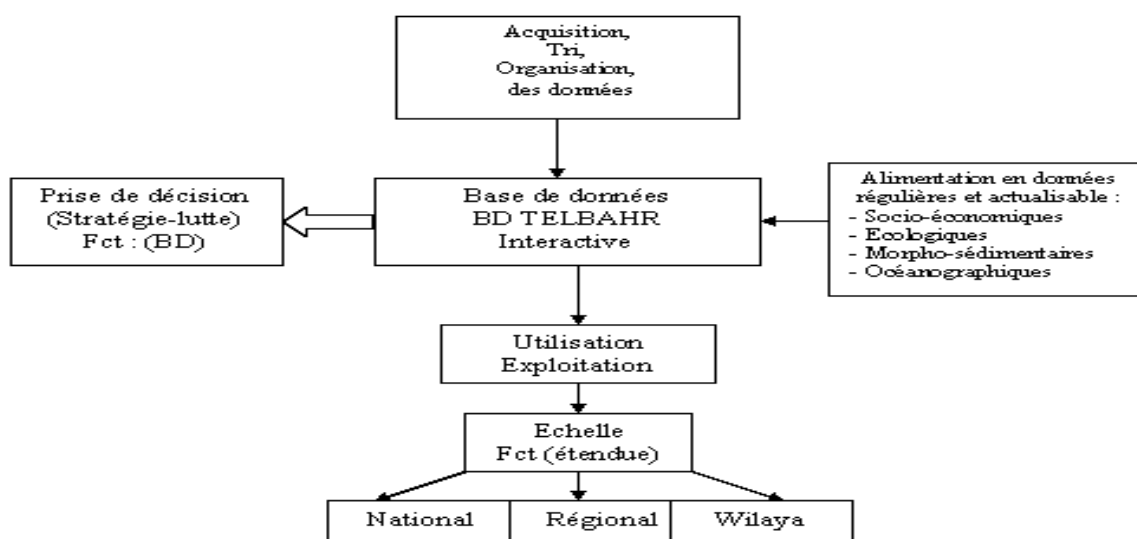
Acquisition,
Tri,
Organisation,
des données

Prise de décision
(Stratégie-lutte)
Fct : (BD)

Base de données
BD TELBAHR
Interactive

Alimentation en données régulières et actualisable :
- Socio-économiques
- Ecologiques
- Morpho-sédimentaires
- Océanographiques

Utilisation
Exploitation

Echelle
Fct (étendue)

| National | Régional | Wilaya |